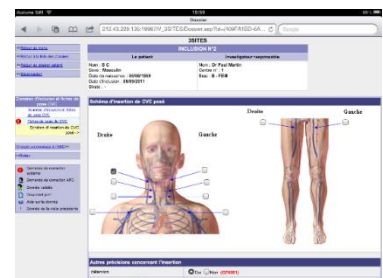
Aucune SIM
Dossier
212.43.208.135/18687/V_35/TES/Dossier.asp?id=XMFAI5D-6A...
Google

3SITES
INCLUSION N°2
Le patient
Investigateur responsable
Nom : B C
Sexe : Masculin
Date de naissance : 30/09/1960
Date d'inclusion : 30/09/2011
Nom : Dr Paul Martin
Centre n° : 1
Site : B - FEM

Schéma d'insertion de CVC posé
Droite
Gauche
Droite
Gauche

Autres précisions concernant l'insertion
Oui
Non